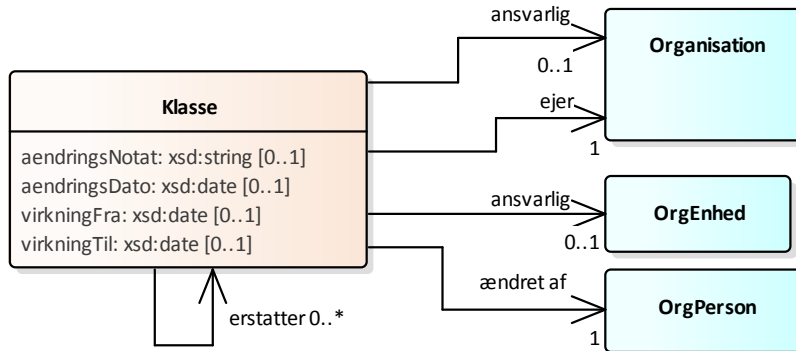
Klasse

aendringsNotat: xsd:string [0..1]
aendringsDato: xsd:date [0..1]
virkningFra: xsd:date [0..1]
virkningTil: xsd:date [0..1]

erstatter 0..*

ansvarlig
0..1
Organisation

ejer
1

ansvarlig
0..1
OrgEnhed

ændret af
1
OrgPerson